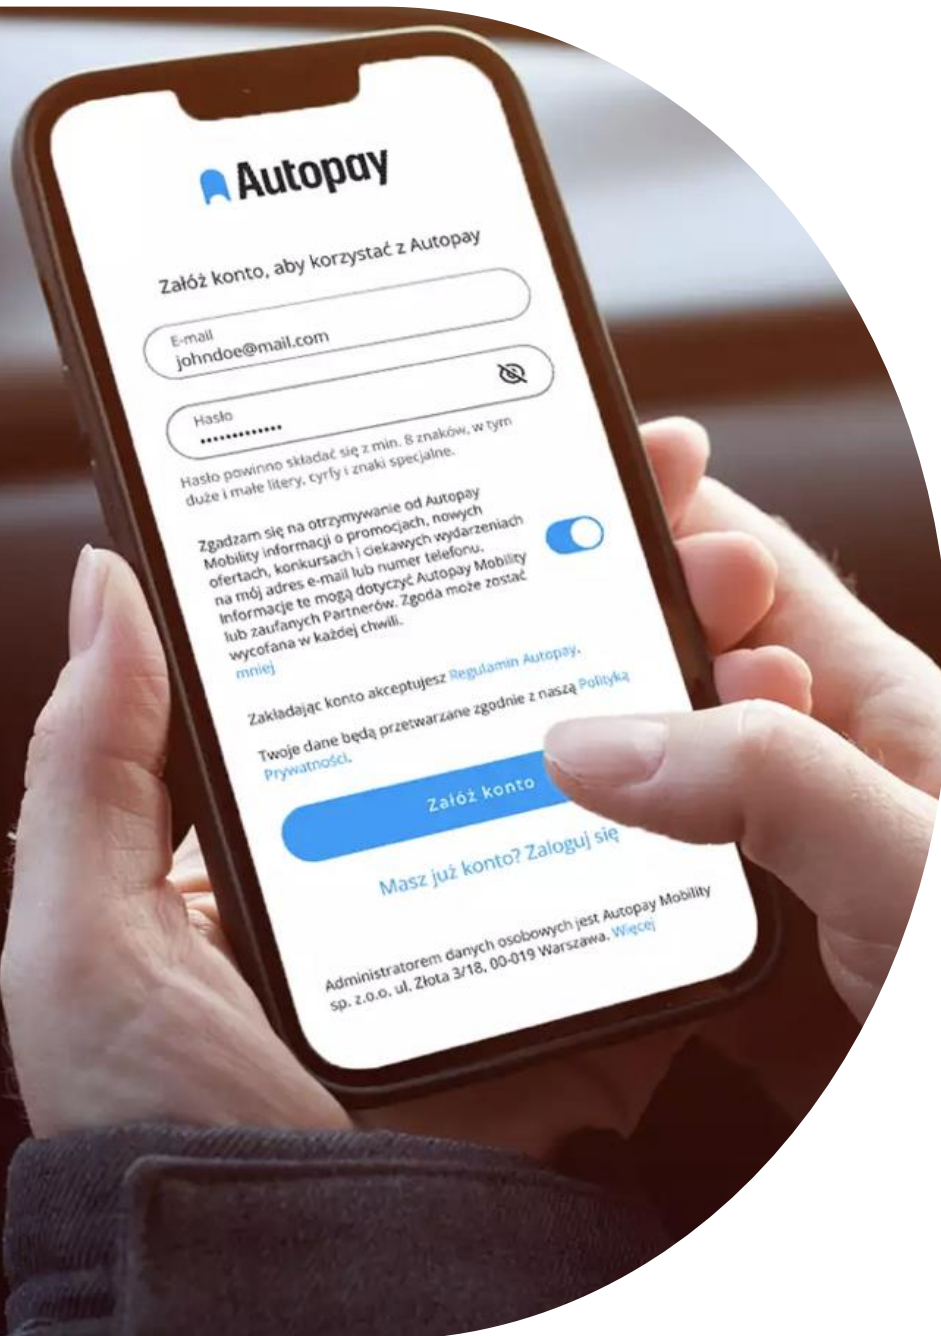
Autopay

Załóż konto, aby korzystać z Autopay

E-mail
johndoe@mail.com

Hasło
••••••••••••••

Hasło powinno składać się z min. 8 znaków, w tym duże i małe litery, cyfry i znaki specjalne.

Zgadzam się na otrzymywanie od Autopay Mobility informacji o promocjach, nowych ofertach, konkursach i ciekawych wydarzeniach na mój adres e-mail lub numer telefonu. Informacje te mogą dotyczyć Autopay Mobility lub zaufanych Partnerów. Zgoda może zostać wycofana w każdej chwili.
mniej

Zakładając konto akceptujesz Regulamin Autopay.

Twoje dane będą przetwarzane zgodnie z naszą Polityką Prywatności.

Załóż konto

Masz już konto? Zaloguj się

Administratorem danych osobowych jest Autopay Mobility sp. z.o.o. ul. Złota 3/18, 00-019 Warszawa. Więcej